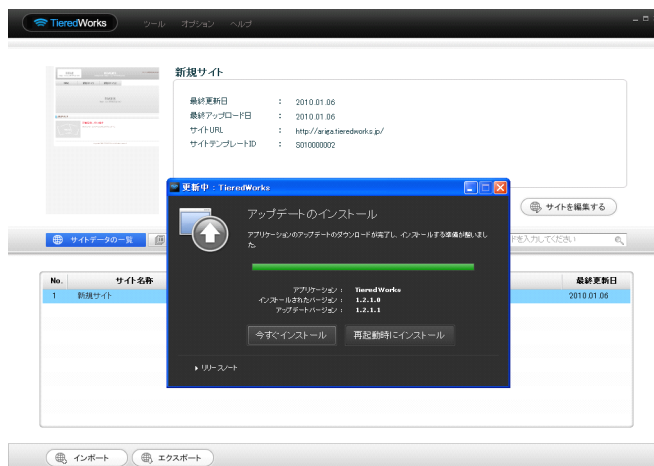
TieredWorks ツール オプション ヘルプ

新規サイト

最終更新日 : 2010.01.06
最終アップロード日 : 2010.01.06
サイトURL : http://ariga.tieredworks.jp/
サイトテンプレートID : S010000002

サイトを編集する

サイトデータの一覧

ドを入力してください

| No. | サイト名称 | 最終更新日 |
|---|---|---|
| 1 | 新規サイト | 2010.01.06 |

更新中 : TieredWorks

アップデートのインストール

アプリケーションのアップデートのダウンロードが完了し、インストールする準備が整いました。

アプリケーション : TieredWorks
インストールされたバージョン : 1.2.1.0
アップデートバージョン : 1.2.1.1

今すぐインストール
再起動時にインストール

リリースノート

インポート
エクスポート